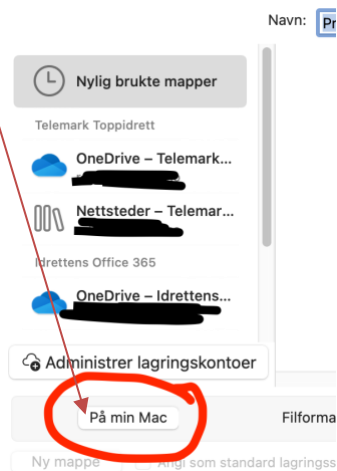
Navn: Pr

Nylig brukte mapper

Telemark Toppidrett

OneDrive – Telemark

Nettsteder – Telemar

Idrettens Office 365

OneDrive – Idrettens

Administrer lagringskontoer

På min Mac

Filforma

Ny mappe

Angi som standard lagringss